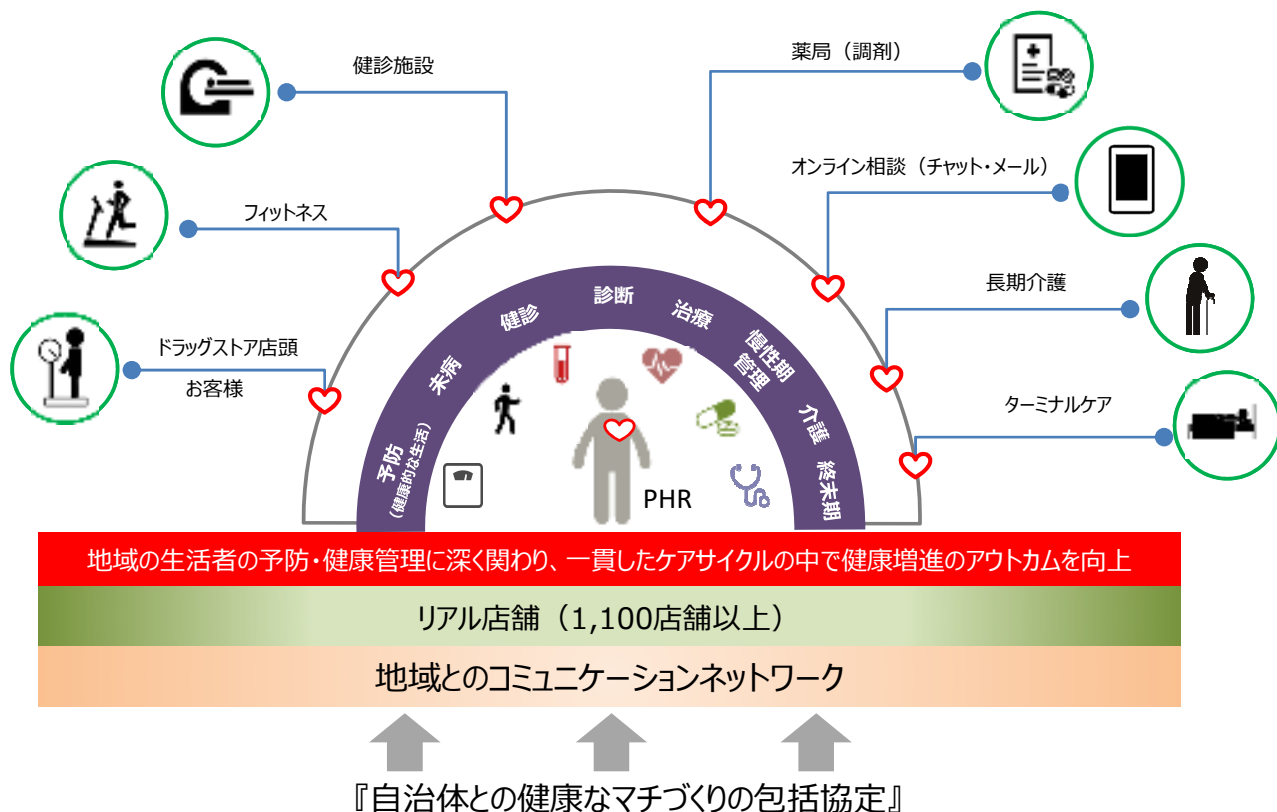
健診施設

薬局（調剤）

オンライン相談（チャット・メール）

フィットネス

長期介護

ドラッグストア店頭

お客様

ターミナルケア

予防（健康的な生活）

未病

健診

診断

治療

慢性期管理

介護

終末期

PHR

地域の生活者の予防・健康管理に深く関わり、一貫したケアサイクルの中で健康増進のアウトカムを向上

リアル店舗（1,100店舗以上）

地域とのコミュニケーションネットワーク

『自治体との健康なマチづくりの包括協定』